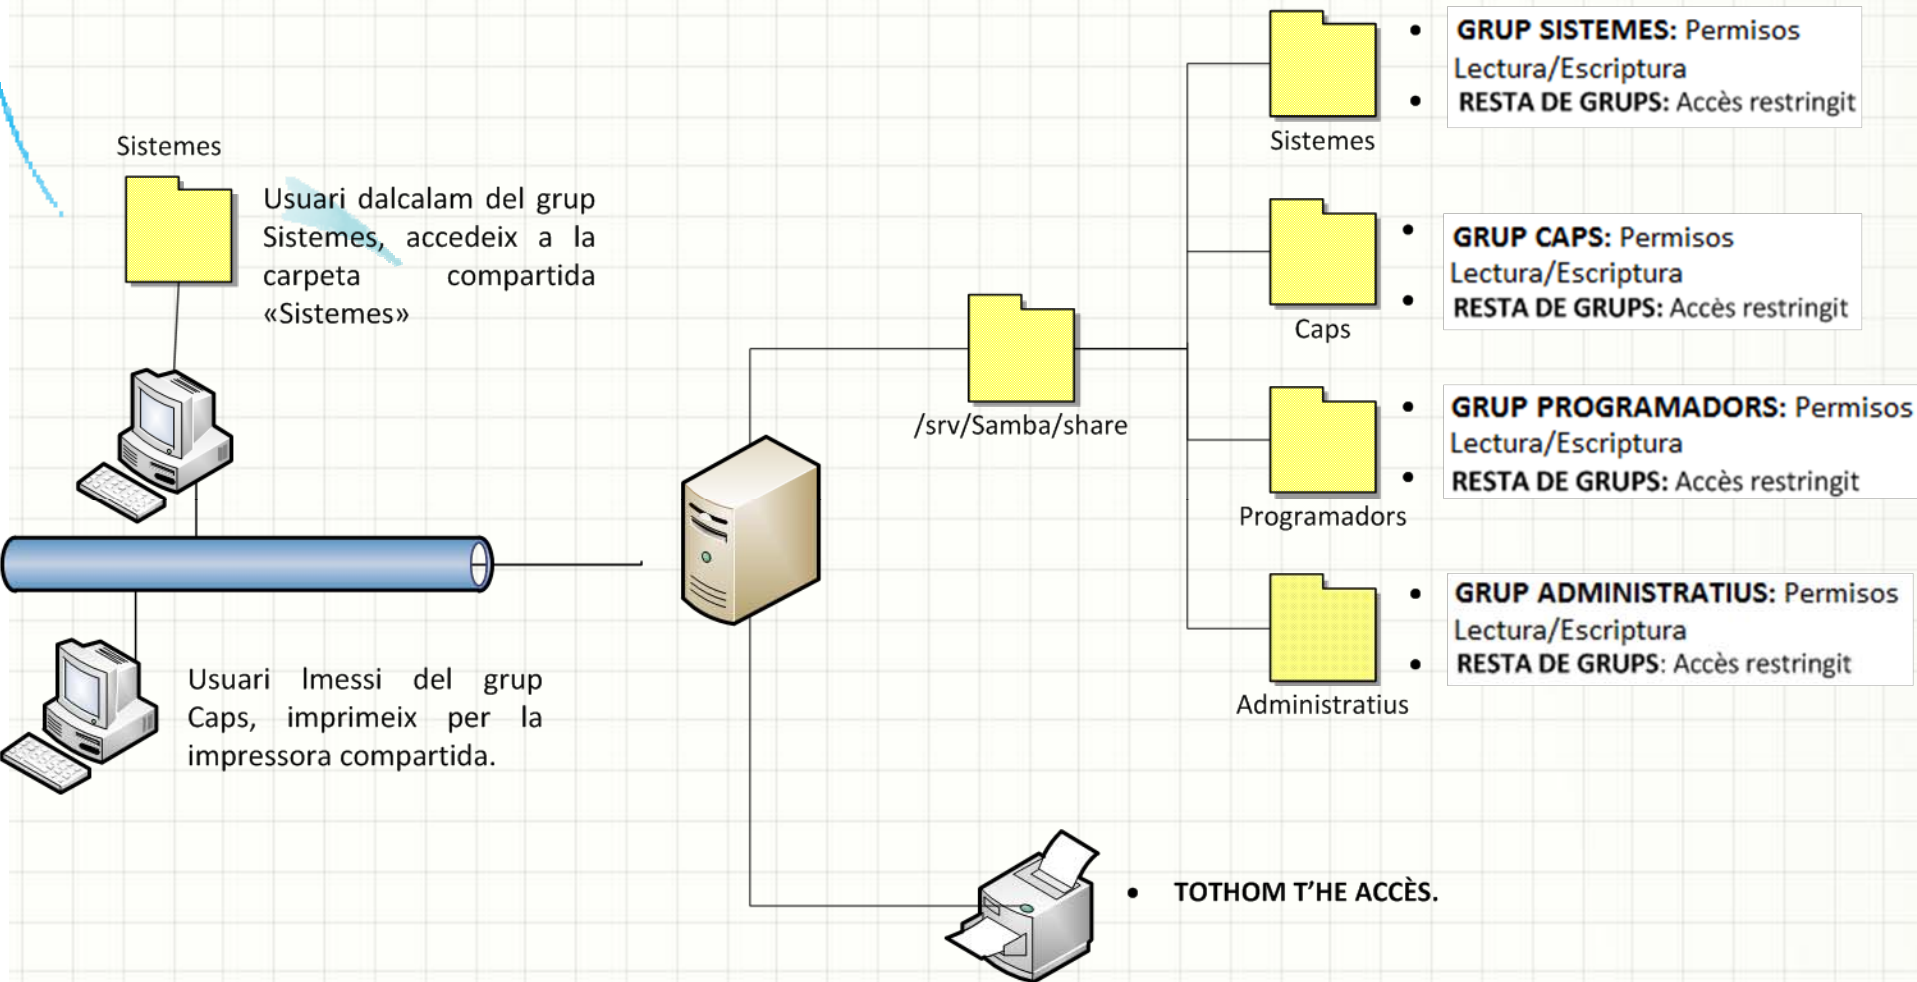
Sistemes

Usuari dalcalam del grup Sistemes, accedeix a la carpeta compartida «Sistemes»

Usuari Imessi del grup Caps, imprimeix per la impressora compartida.

/srv/Samba/share

Sistemes

- GRUP SISTEMES: Permisos Lectura/Escriptura
- RESTA DE GRUPS: Accès restringit

Caps

- GRUP CAPS: Permisos Lectura/Escriptura
- RESTA DE GRUPS: Accès restringit

Programadors

- GRUP PROGRAMADORS: Permisos Lectura/Escriptura
- RESTA DE GRUPS: Accès restringit

Administratius

- GRUP ADMINISTRATIUS: Permisos Lectura/Escriptura
- RESTA DE GRUPS: Accès restringit

- TOTHOM T'HE ACCÈS.